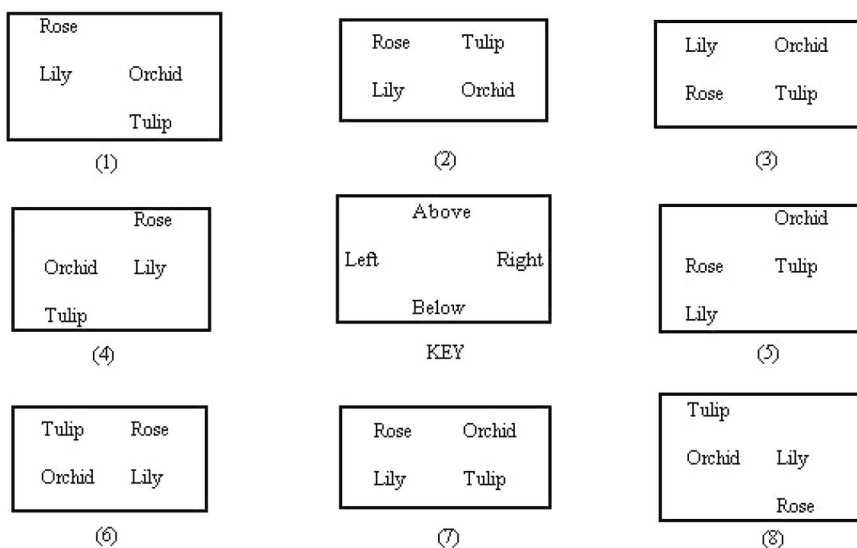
Rose

Lily Orchid

Tulip

(1)

Rose Tulip

Lily Orchid

(2)

Lily Orchid

Rose Tulip

(3)

Rose

Orchid Lily

Tulip

(4)

Above

Left Right

Below

KEY

Orchid

Rose Tulip

Lily

(5)

Tulip Rose

Orchid Lily

(6)

Rose Orchid

Lily Tulip

(7)

Tulip

Orchid Lily

Rose

(8)